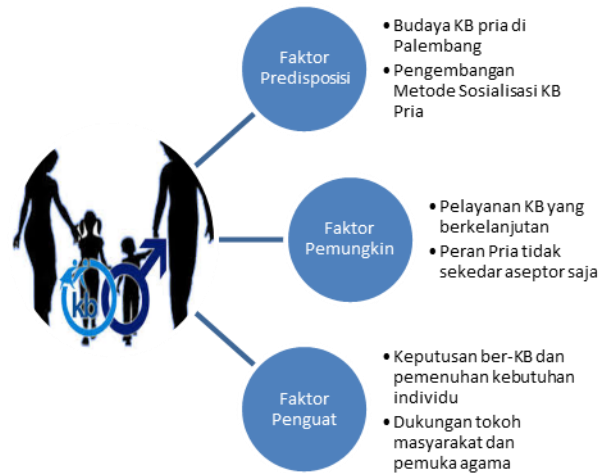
kb

Faktor Predisposisi

- Budaya KB pria di Palembang
- Pengembangan Metode Sosialisasi KB Pria

Faktor Pemungkin

- Pelayanan KB yang berkelanjutan
- Peran Pria tidak sekedar aseptor saja

Faktor Penguat

- Keputusan ber-KB dan pemenuhan kebutuhan individu
- Dukungan tokoh masyarakat dan pemuka agama